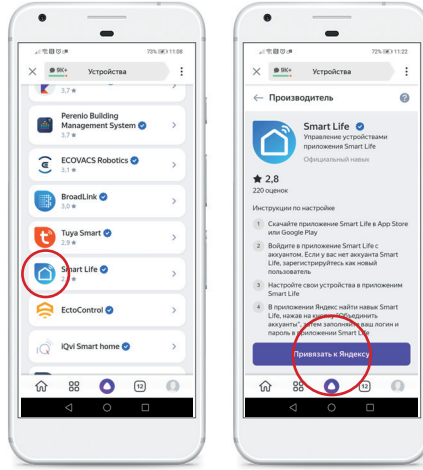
73% 11:08

9К+ Устройства

3,7

Perenio Building Management System

3,7

ECOVACS Robotics

3,1

BroadLink

3,0

Tuya Smart

2,9

Smart Life

2,8

EctoControl

IQvi Smart home

12

73% 11:22

9К+ Устройства

Производитель

Smart Life

Управление устройствами приложения Smart Life

Официальный навык

2,8

220 оценок

Инструкции по настройке

1 Скачайте приложение Smart Life в App Store или Google Play

2 Войдите в приложение Smart Life с аккаунтом. Если у вас нет аккаунта Smart Life, зарегистрируйтесь как новый пользователь

3 Настройте свои устройства в приложении Smart Life

4 В приложении Яндекс найти навык Smart Life, нажав на кнопку "Объединить аккаунты", затем заполните ваш логин и пароль в приложении Smart Life

Привязать к Яндексу

12